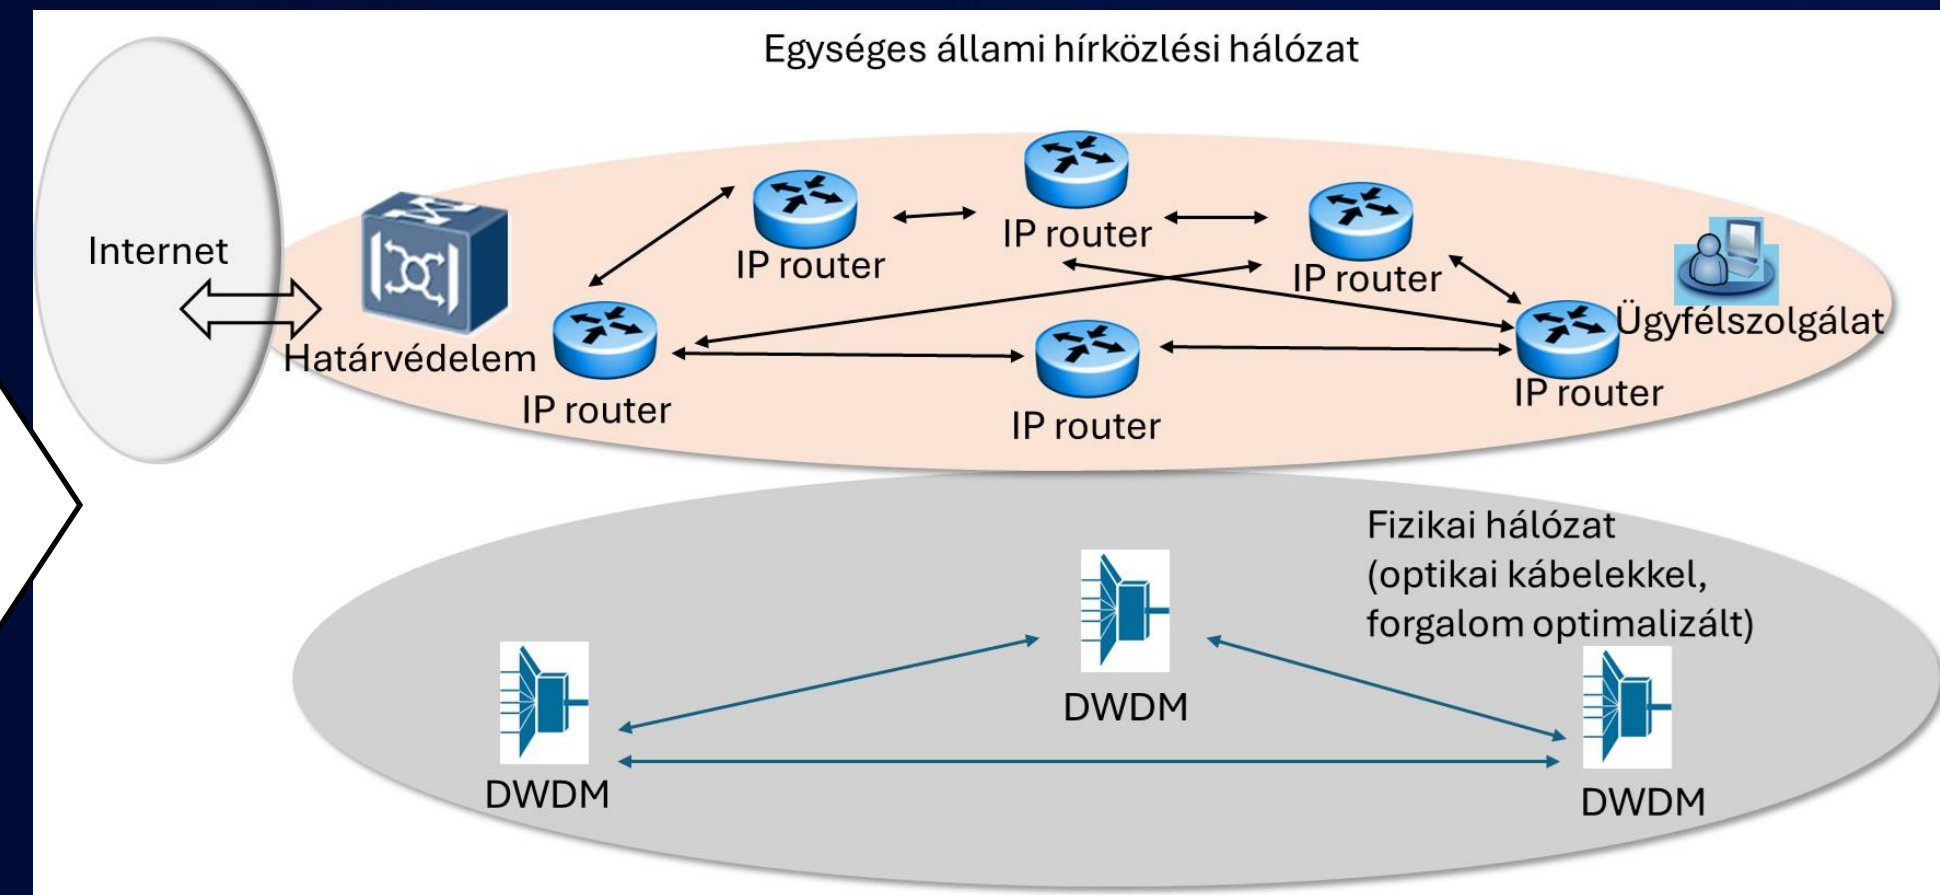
Egységes állami hírközlési hálózat

Internet

Határvédelem

IP router

IP router

IP router

IP router

IP router

IP router

Ügyfélszolgálat

Fizikai hálózat (optikai kábelekkel, forgalom optimalizált)

DWDM

DWDM

DWDM